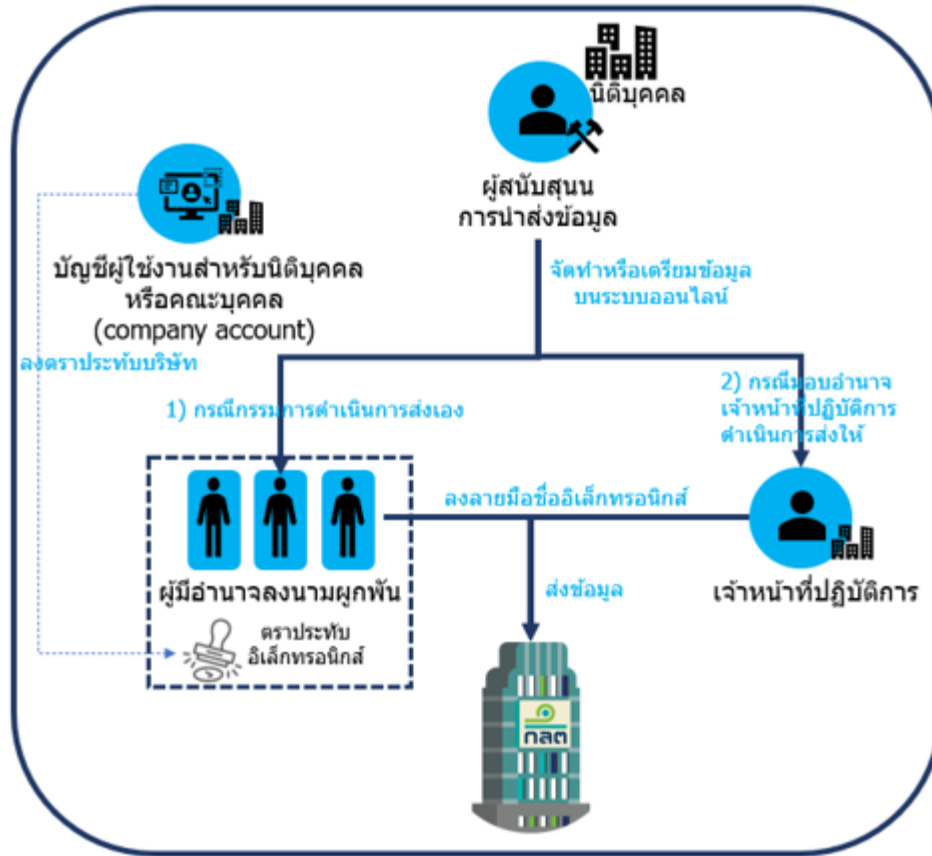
นิติบุคคล

ผู้สนับสนุน
การนำส่งข้อมูล

จัดทำหรือเตรียมข้อมูล
บนระบบออนไลน์

บัญชีผู้ใช้งานสำหรับนิติบุคคล
หรือคณะบุคคล
(company account)

ลงตราประทับบริษัท

1) กรณีกรรมการดำเนินการส่งเอง

2) กรณีมอบอำนาจ
เจ้าหน้าที่ปฏิบัติการ
ดำเนินการส่งให้

ลงลายมือชื่ออิเล็กทรอนิกส์

ผู้มีอำนาจลงนามผูกพัน

ตราประทับ
อิเล็กทรอนิกส์

ส่งข้อมูล

เจ้าหน้าที่ปฏิบัติการ

กลต